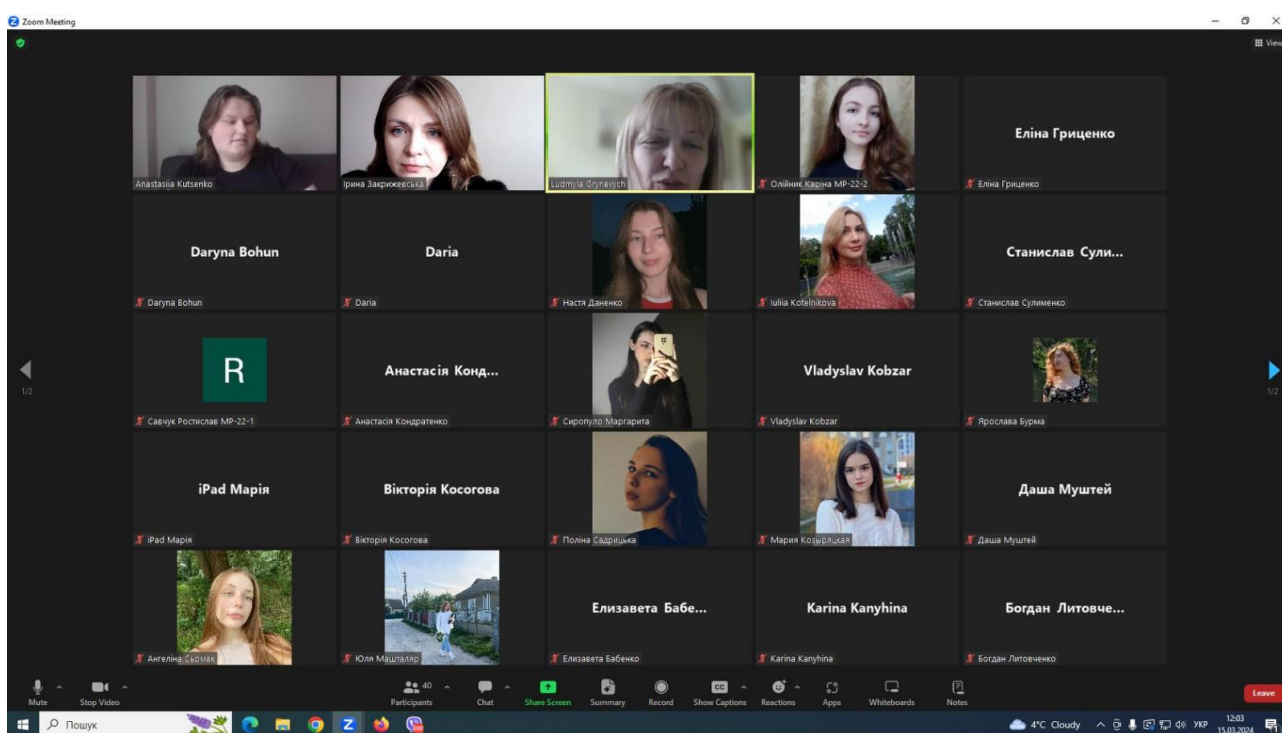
Zoom Meeting

View

Anastasiia Kutsenko

Ірина Закрижевська

Ludmyla Grynevych

Олійник Карина МР-22-2

Еліна Гриценко

Еліна Гриценко

Daryna Bohun

Daryna Bohun

Daria

Daria

Настя Даненко

Iuliia Kotelnikova

Станислав Сули...

Станислав Сулименко

1/2

R

Савчук Ростислав МР-22-1

Анастасія Конд...

Анастасія Кондратенко

Сиропуло Маргарита

Vladyslav Kobzar

Vladyslav Kobzar

Ярослава Бурма

1/2

iPad Марія

iPad Марія

Вікторія Косогова

Вікторія Косогова

Поліна Садрицька

Мария Козырацкая

Даша Муштей

Даша Муштей

Ангеліна Сьомак

Юля Мацталяр

Елизавета Бабе...

Елизавета Бабенко

Karina Kanyhina

Karina Kanyhina

Богдан Литовче...

Богдан Литовченко

Mute

Stop Video

40

Participants

Chat

Share Screen

Summary

Record

CC

Show Captions

Reactions

Apps

Whiteboards

Notes

Leave

Пошук

4°C Cloudy

УКР

12:03

15.03.2024